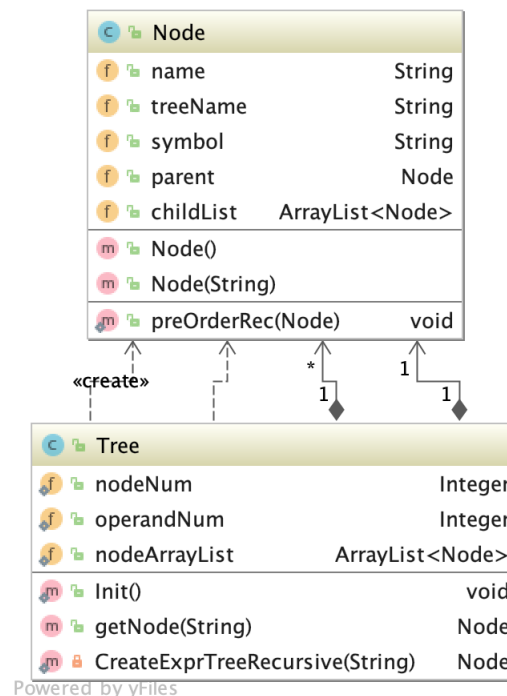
c Node
f name String
f treeName String
f symbol String
f parent Node
f childList ArrayList<Node>
m Node()
m Node(String)
m preOrderRec(Node) void

«create»
*
1
1
1

c Tree
f nodeNum Integer
f operandNum Integer
f nodeArrayList ArrayList<Node>
m Init() void
m getNode(String) Node
m CreateExprTreeRecursive(String) Node

Powered by yFiles